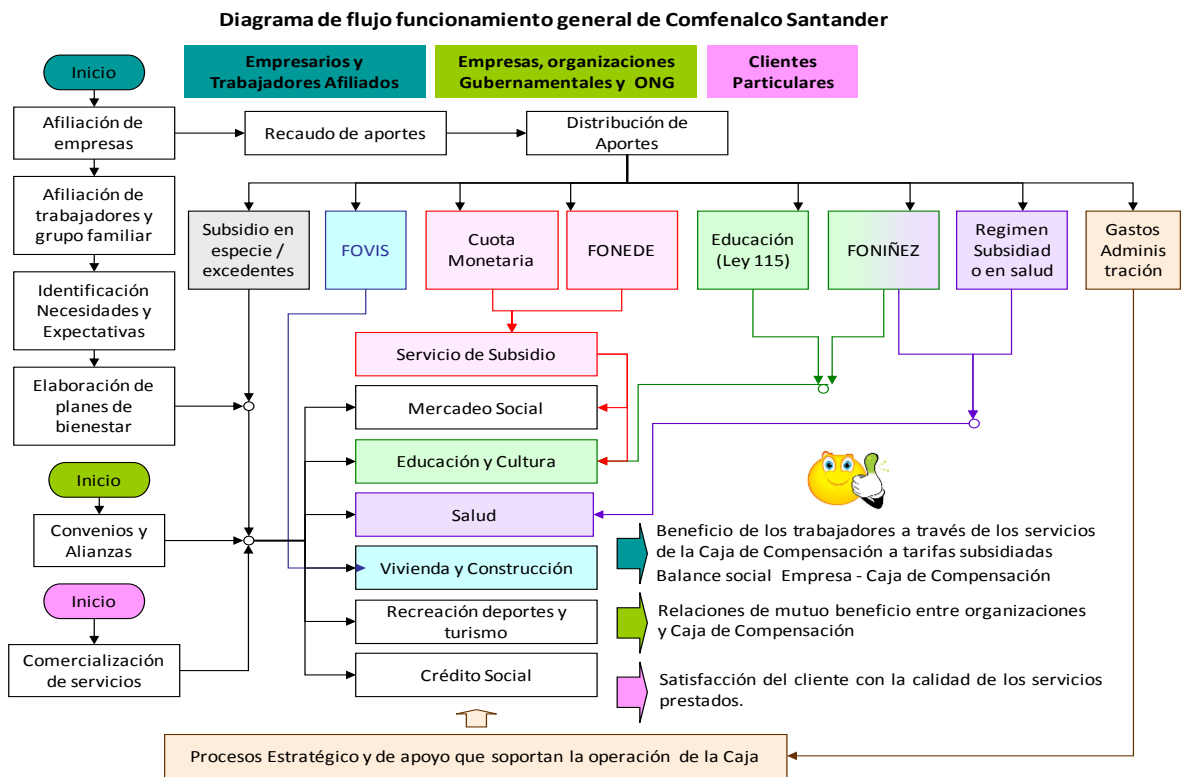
Diagrama de flujo funcionamiento general de Comfenalco Santander

Empresarios y Trabajadores Afiliados

Empresas, organizaciones Gubernamentales y ONG

Clientes Particulares

Inicio

Afiliación de empresas

Recaudo de aportes

Distribución de Aportes

Afiliación de trabajadores y grupo familiar

Identificación Necesidades y Expectativas

Elaboración de planes de bienestar

Subsidio en especie / excedentes

FOVIS

Cuota Monetaria

FONEDE

Educación (Ley 115)

FONIÑEZ

Regimen Subsidiad o en salud

Gastos Adminis tración

Servicio de Subsidio

Mercadeo Social

Educación y Cultura

Salud

Vivienda y Construcción

Recreación deportes y turismo

Crédito Social

Inicio

Convenios y Alianzas

Inicio

Comercialización de servicios

Beneficio de los trabajadores a través de los servicios de la Caja de Compensación a tarifas subsidiadas

Balance social Empresa - Caja de Compensación

Relaciones de mutuo beneficio entre organizaciones y Caja de Compensación

Satisfacción del cliente con la calidad de los servicios prestados.

Procesos Estratégico y de apoyo que soportan la operación de la Caja